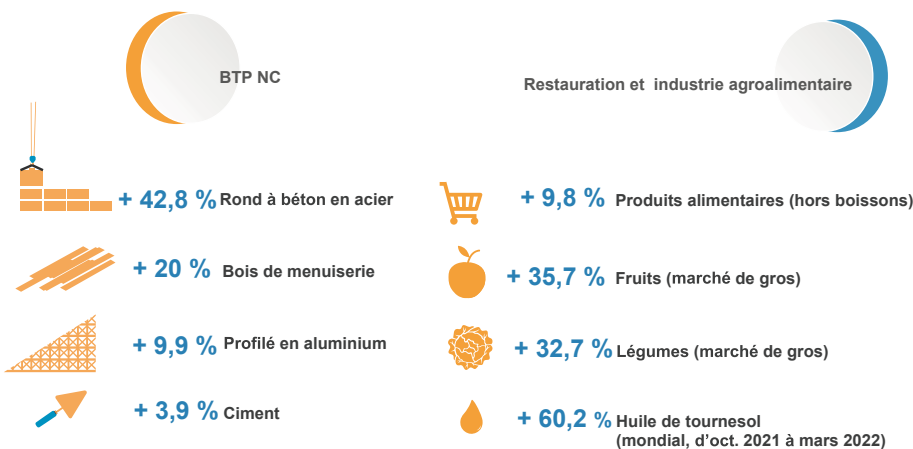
BTP NC

+ 42,8 % Rond à béton en acier

+ 20 % Bois de menuiserie

+ 9,9 % Profilé en aluminium

+ 3,9 % Ciment

Restauration et industrie agroalimentaire

+ 9,8 % Produits alimentaires (hors boissons)

+ 35,7 % Fruits (marché de gros)

+ 32,7 % Légumes (marché de gros)

+ 60,2 % Huile de tournesol (mondial, d'oct. 2021 à mars 2022)